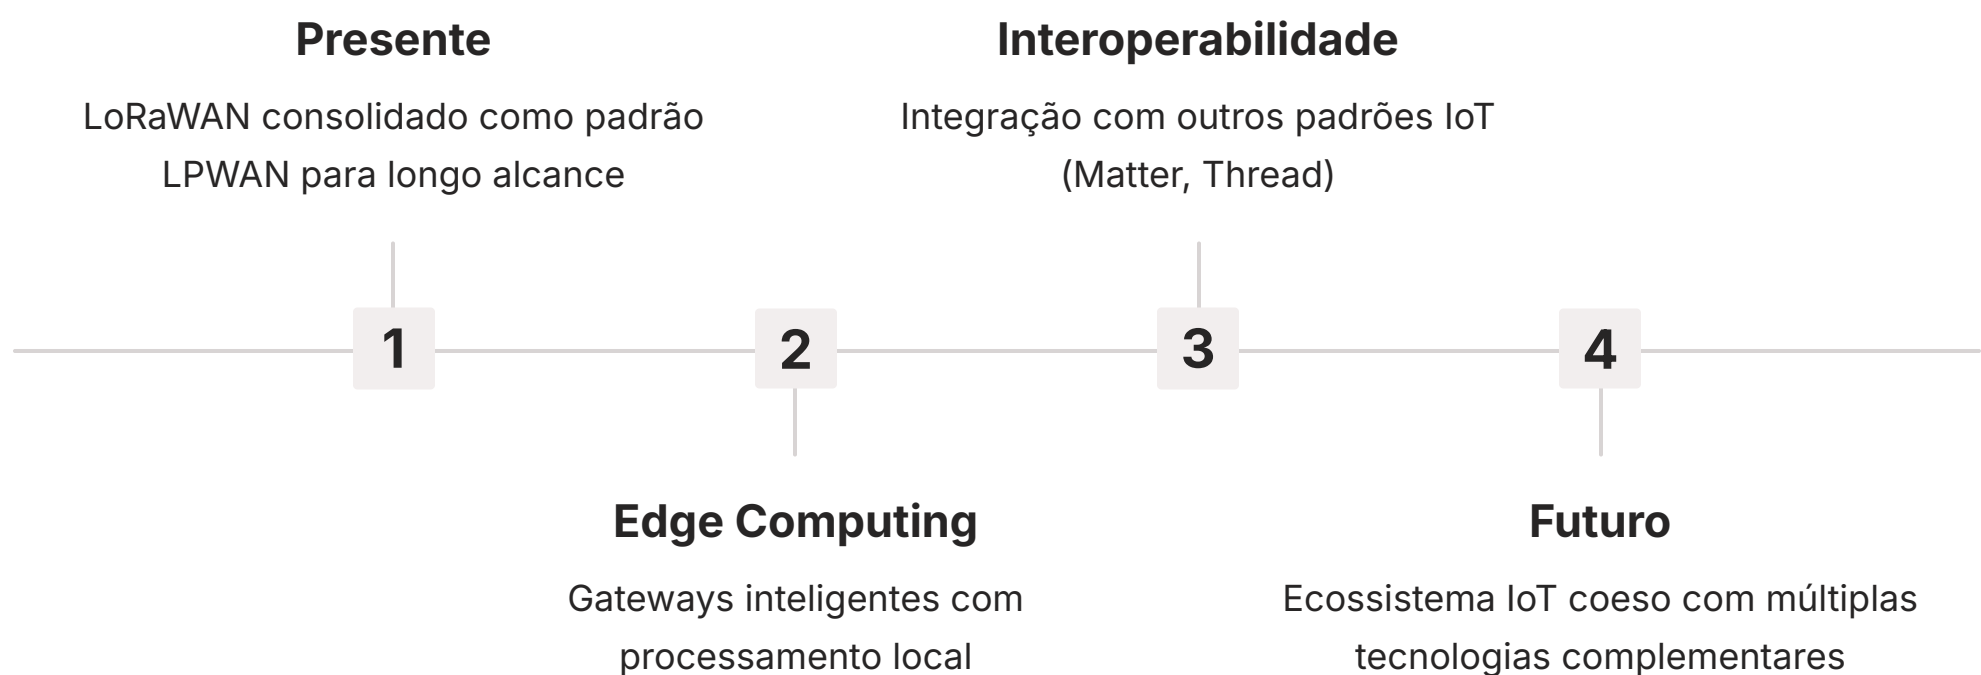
Presente

LoRaWAN consolidado como padrão LPWAN para longo alcance

Interoperabilidade

Integração com outros padrões IoT (Matter, Thread)

1

2

3

4

Edge Computing

Gateways inteligentes com processamento local

Futuro

Ecossistema IoT coeso com múltiplas tecnologias complementares